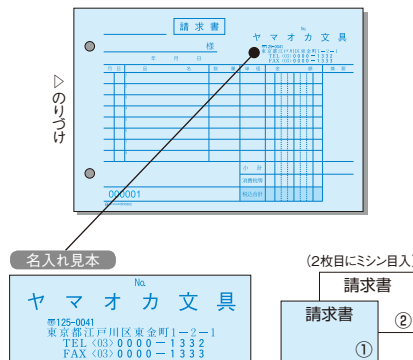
請求書

ヤマオカ文具

様

年 月 日

月 日

小計

消費税等

税込合計

000001

▷のりづけ

名入れ見本

No.

ヤ マ オ カ 文 具

〒125-0041
東京都江戸川区東金町1−2−1
TEL〈03〉0000−1332
FAX〈03〉0000−1333

（2枚目にミシン目入）

請求書

請求書

②

①